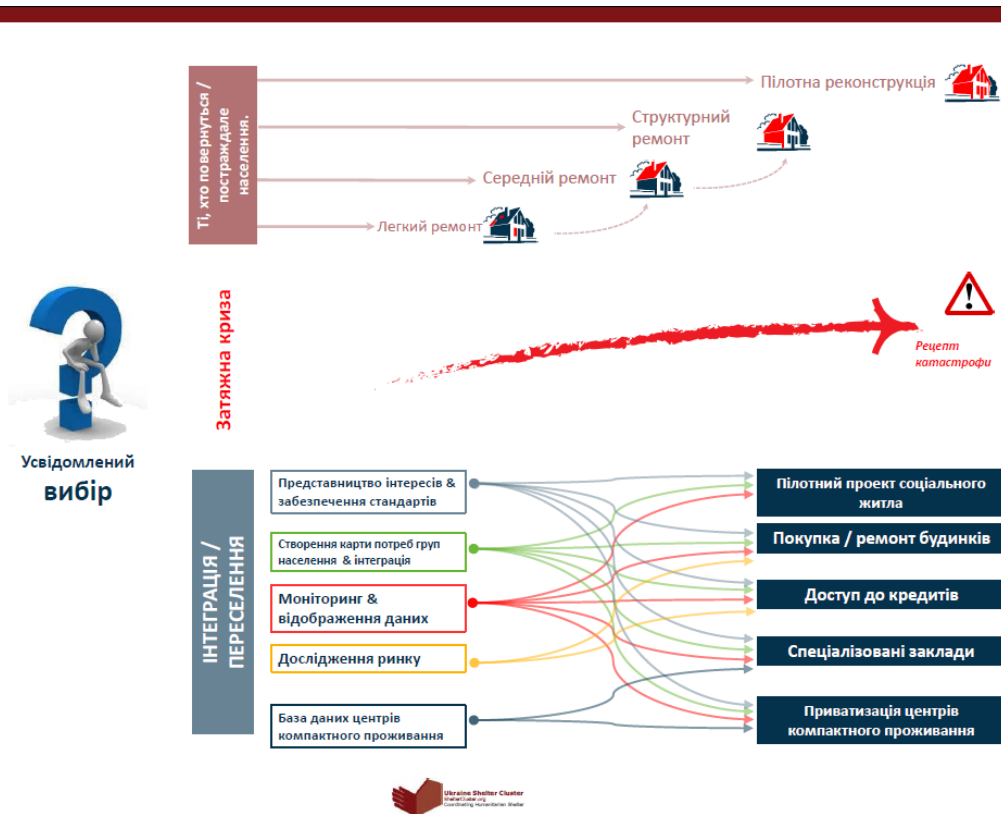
Ті, хто повернуться / постраждале населення.

Пілотна реконструкція

Структурний ремонт

Середній ремонт

Легкий ремонт

Затяжна криза

Рецепт катастрофи

Усвідомлений вибір

ІНТЕГРАЦІЯ / ПЕРЕСЕЛЕННЯ

Представництво інтересів & забезпечення стандартів

Створення карти потреб груп населення & інтеграція

Моніторинг & відображення даних

Дослідження ринку

База даних центрів компактного проживання

Пілотний проект соціального житла

Покупка / ремонт будинків

Доступ до кредитів

Спеціалізовані заклади

Приватизація центрів компактного проживання

Ukraine Shelter Cluster
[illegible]
Coordinating Humanitarian Shelter